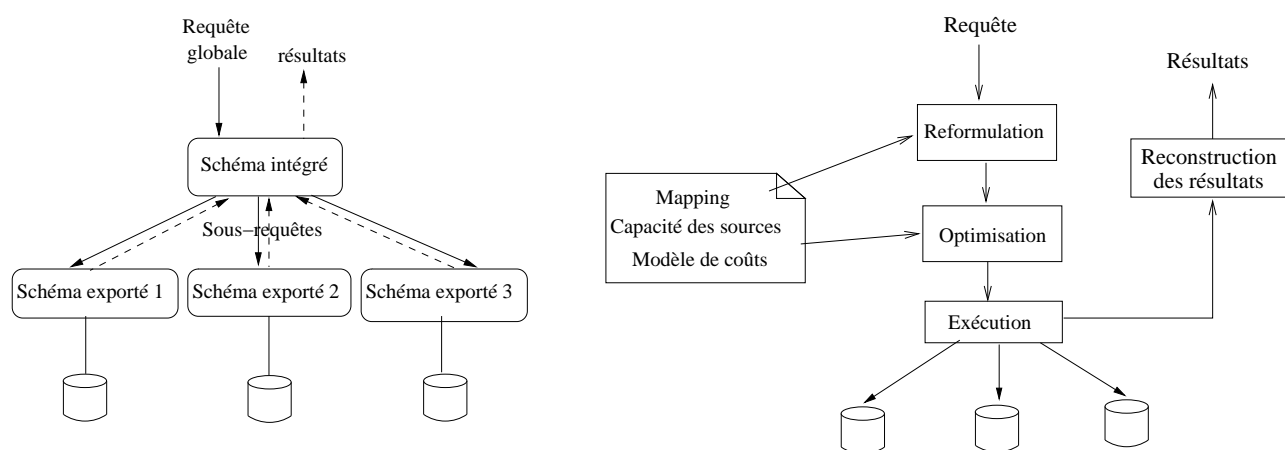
Requête globale

résultats

Schéma intégré

Sous−requêtes

Schéma exporté 1

Schéma exporté 2

Schéma exporté 3

Requête

Résultats

Reformulation

Reconstruction des résultats

Mapping

Capacité des sources

Modèle de coûts

Optimisation

Exécution